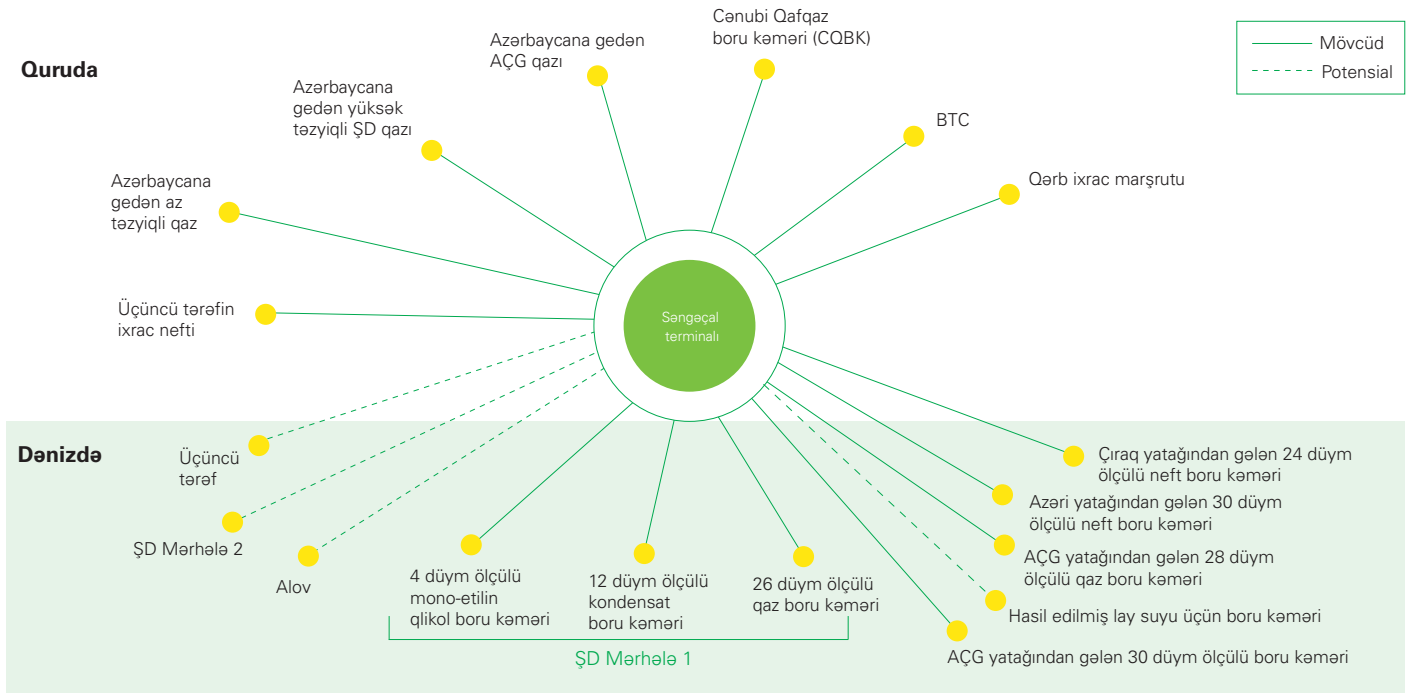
Mövcüd
Potensial

Quruda

Azərbaycana gedən az təzyiqli qaz

Azərbaycana gedən yüksək təzyiqli ŞD qazı

Azərbaycana gedən AÇG qazı

Cənubi Qafqaz boru kəməri (CQBK)

BTC

Qərb ixrac marşrutu

Üçüncü tərəfin ixrac nefti

Səngəçal terminalı

Dənizdə

Üçüncü tərəf

ŞD Mərhələ 2

Alov

4 düym ölçülü mono-etilin qlikol boru kəməri

12 düym ölçülü kondensat boru kəməri

26 düym ölçülü qaz boru kəməri

ŞD Mərhələ 1

Çıraq yatağından gələn 24 düym ölçülü neft boru kəməri

Azəri yatağından gələn 30 düym ölçülü neft boru kəməri

AÇG yatağından gələn 28 düym ölçülü qaz boru kəməri

Hasil edilmiş lay suyu üçün boru kəməri

AÇG yatağından gələn 30 düym ölçülü boru kəməri